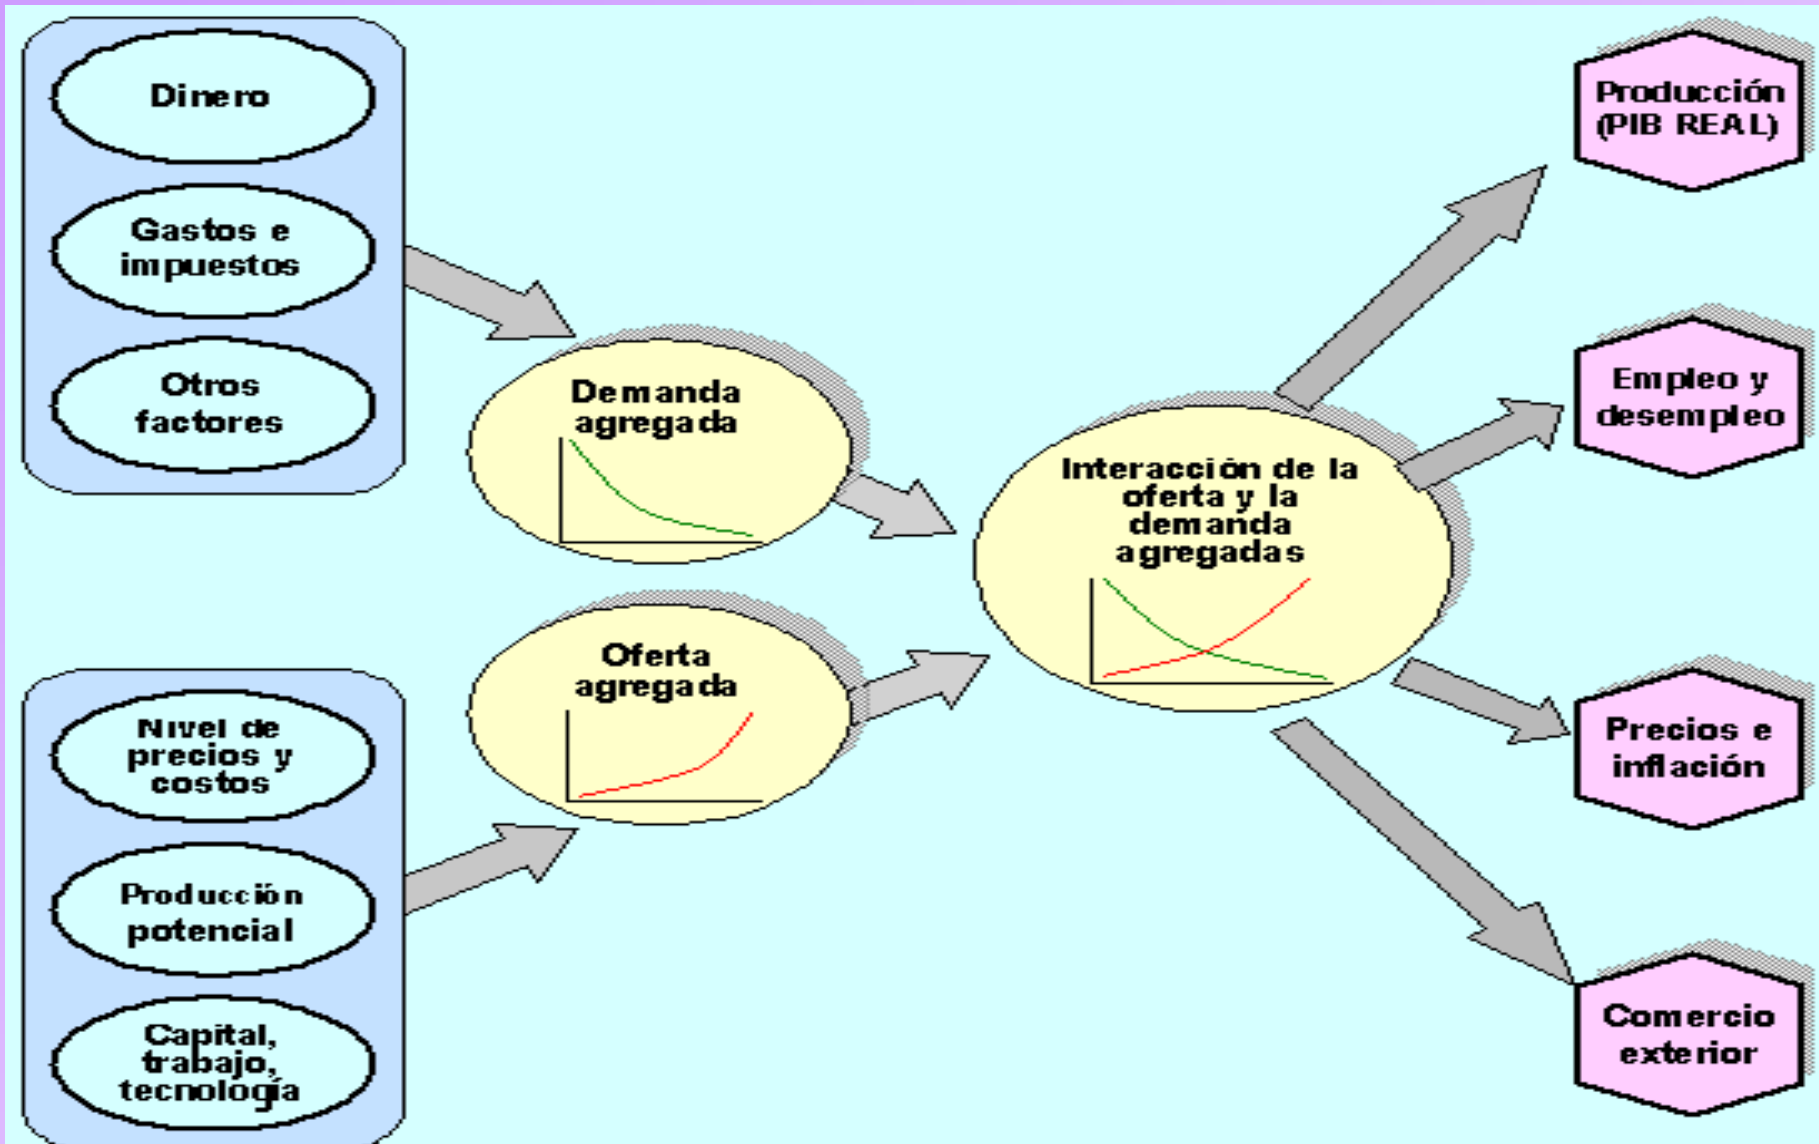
Dinero

Gastos e impuestos

Otros factores

Demanda agregada

Oferta agregada

Nivel de precios y costos

Producción potencial

Capital, trabajo, tecnología

Interacción de la oferta y la demanda agregadas

Producción (PIB REAL)

Empleo y desempleo

Precios e inflación

Comercio exterior